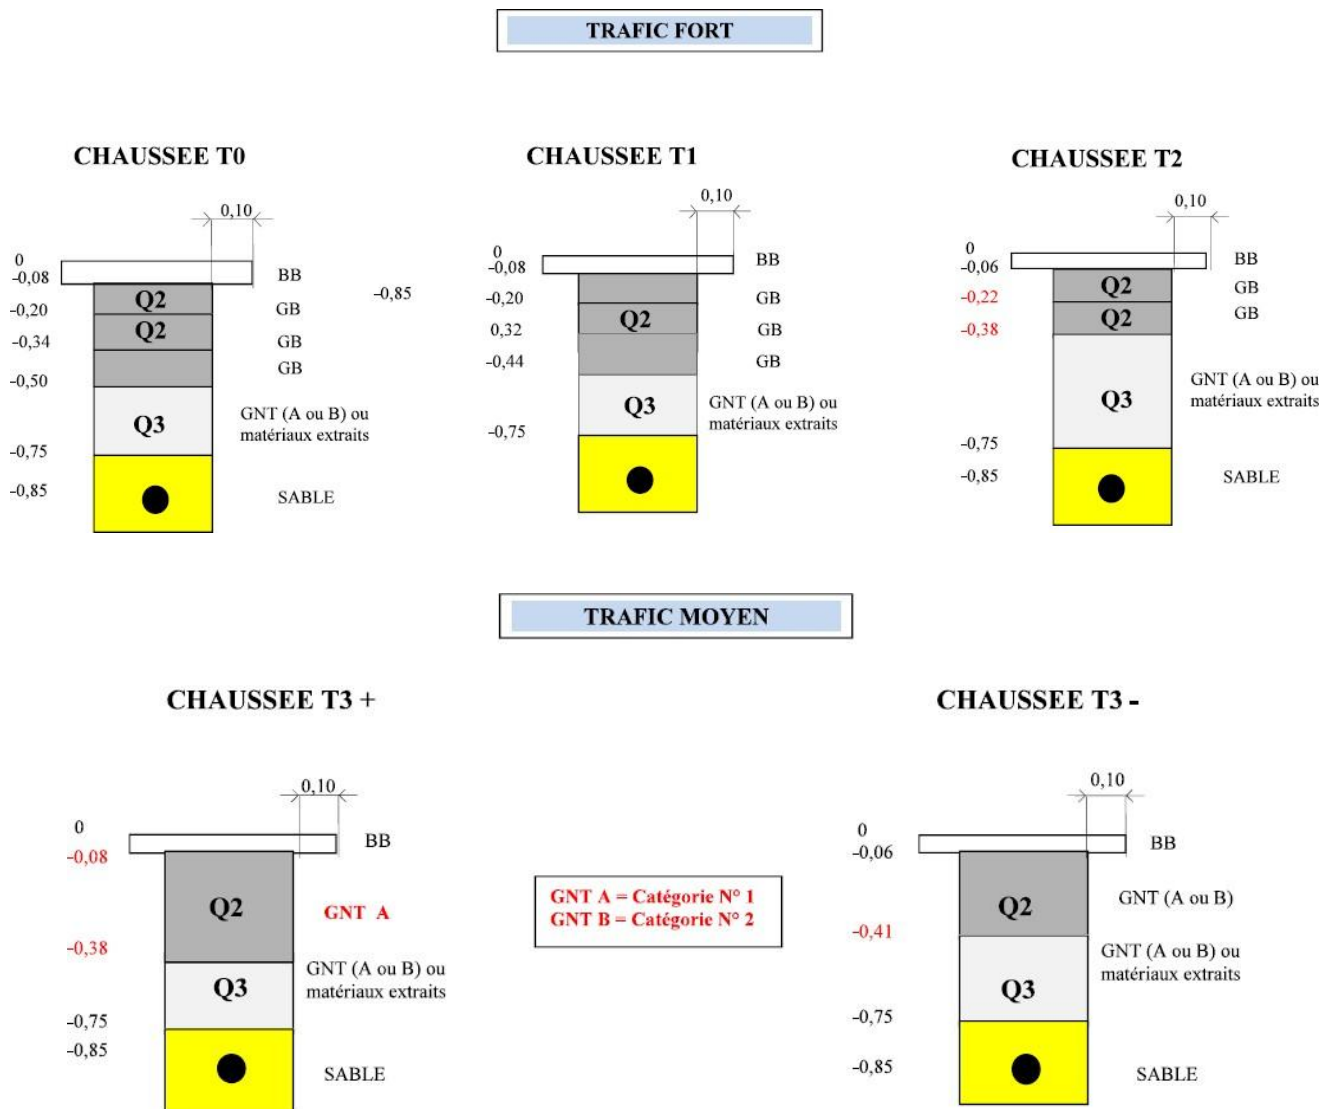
TRAFIC FORT

CHAUSSEE T0

0,10

0
-0,08
-0,20
-0,34
-0,50
-0,75
-0,85

Q2
Q2
Q3

BB
GB
GB
GB
GNT (A ou B) ou matériaux extraits
SABLE

-0,85

CHAUSSEE T1

0,10

0
-0,08
-0,20
0,32
-0,44
-0,75

Q2
Q3

BB
GB
GB
GB
GNT (A ou B) ou matériaux extraits

CHAUSSEE T2

0,10

0
-0,06
-0,22
-0,38
-0,75
-0,85

Q2
Q2
Q3

BB
GB
GB
GNT (A ou B) ou matériaux extraits
SABLE

TRAFIC MOYEN

CHAUSSEE T3 +

0,10

0
-0,08
-0,38
-0,75
-0,85

Q2
Q3

BB
GNT A
GNT (A ou B) ou matériaux extraits
SABLE

GNT A = Catégorie N° 1
GNT B = Catégorie N° 2

CHAUSSEE T3 -

0,10

0
-0,06
-0,41
-0,75
-0,85

Q2
Q3

BB
GNT (A ou B)
GNT (A ou B) ou matériaux extraits
SABLE